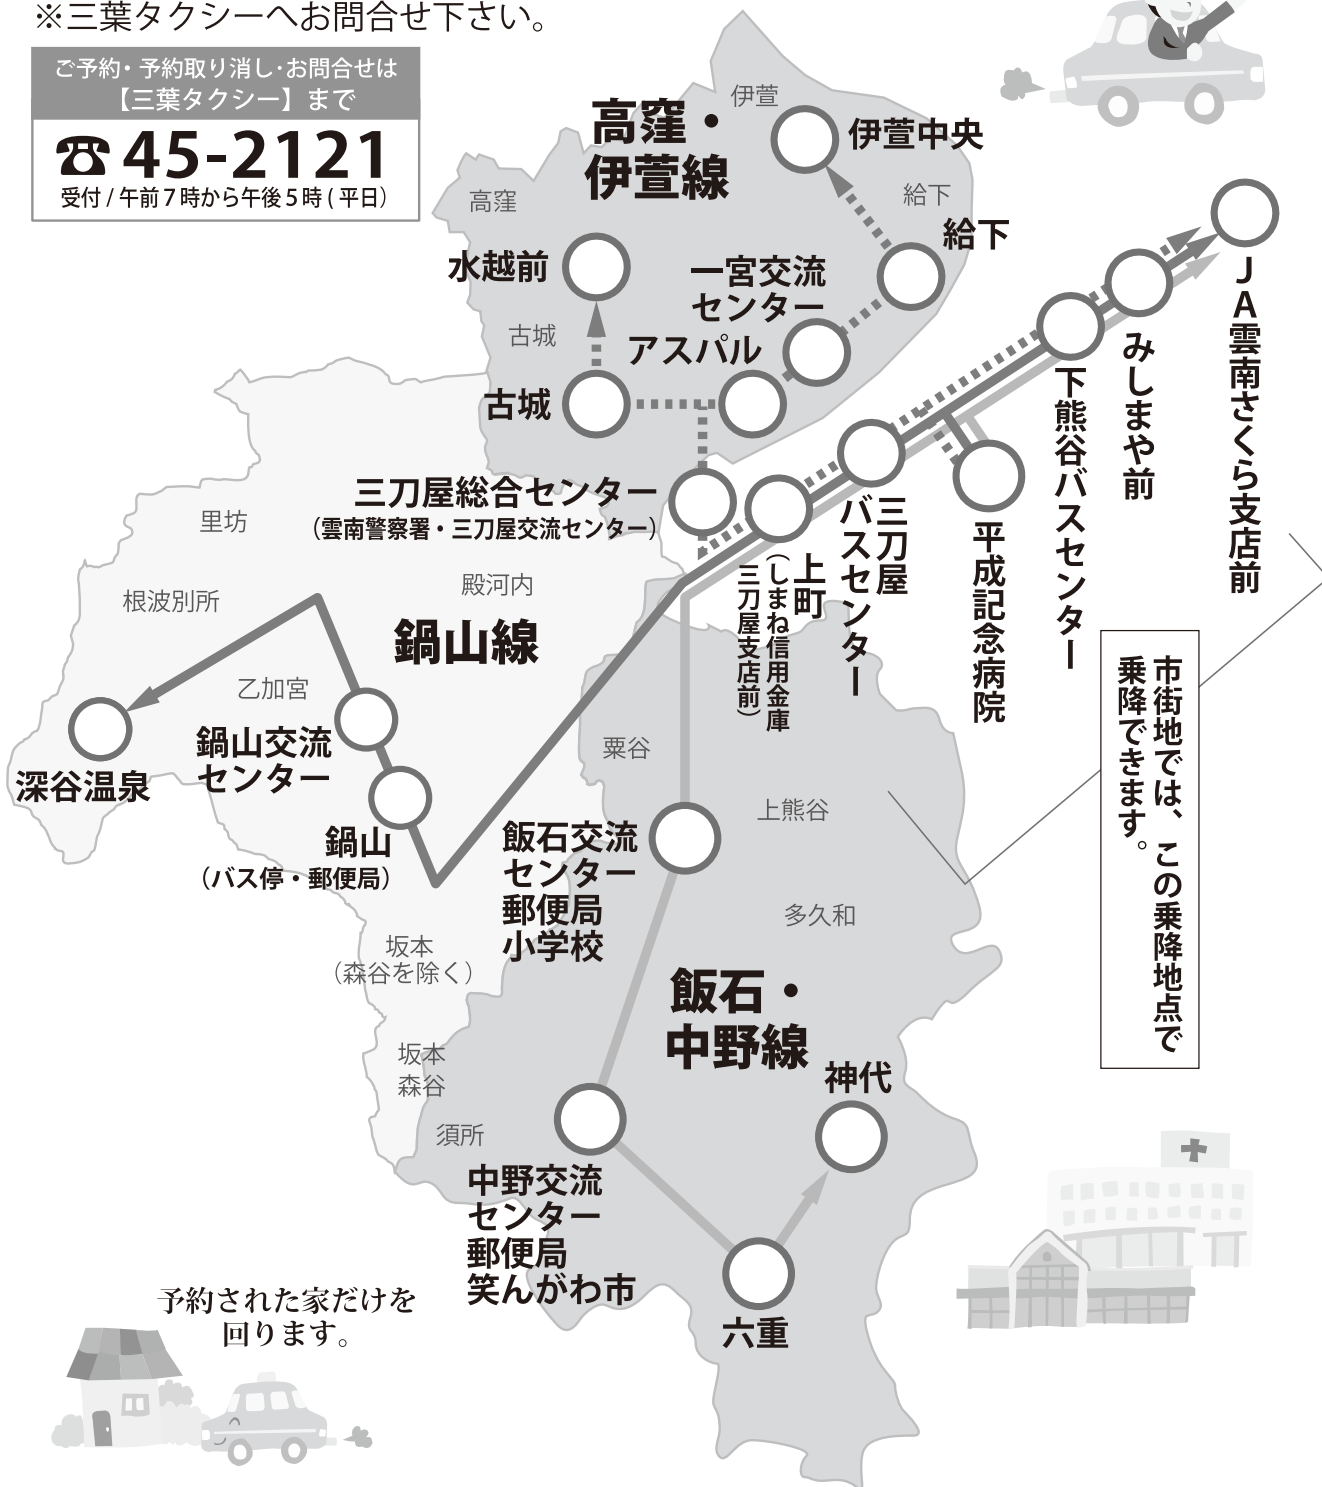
※三葉タクシーへお問合せ下さい。

ご予約・予約取り消し・お問合せは
【三葉タクシー】まで
☎ 45-2121
受付 / 午前７時から午後５時（平日）

高窪・伊萱線

伊萱
伊萱中央
給下
給下
高窪
水越前
一宮交流センター
古城
アスパル
古城

三刀屋総合センター
（雲南警察署・三刀屋交流センター）

里坊
根波別所
殿河内
鍋山線
乙加宮
深谷温泉
鍋山交流センター
鍋山
（バス停・郵便局）

上町
（しまね信用金庫三刀屋支店前）
三刀屋バスセンター
平成記念病院
下熊谷バスセンター
みしまや前
ＪＡ雲南さくら支店前

市街地では、この乗降地点で乗降できます。

粟谷
上熊谷
飯石交流センター
郵便局
小学校
多久和
坂本
（森谷を除く）
飯石・中野線
坂本
森谷
須所
神代
中野交流センター
郵便局
笑んがわ市
六重

予約された家だけを回ります。